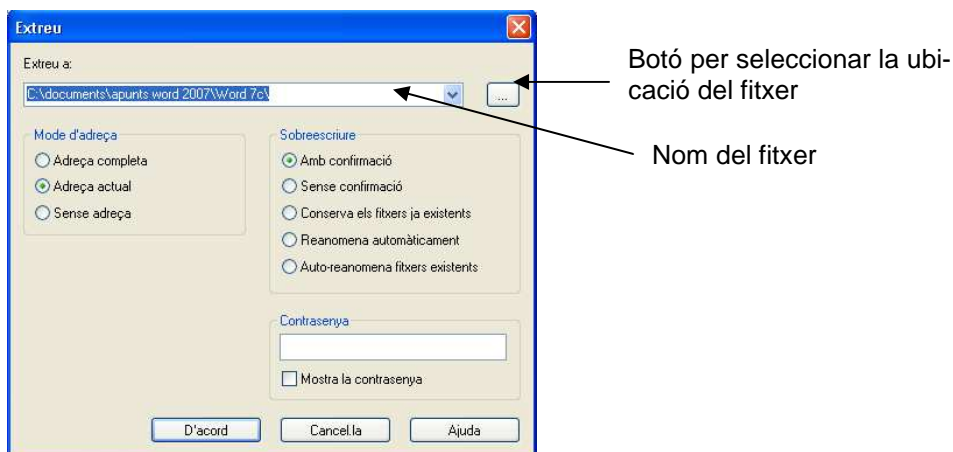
Extreu

Extreu a:

C:\documents\apunts word 2007\Word 7c\

...

Botó per seleccionar la ubicació del fitxer

Nom del fitxer

Mode d'adreça

Adreça completa

Adreça actual

Sense adreça

Sobreescriure

Amb confirmació

Sense confirmació

Conserva els fitxers ja existents

Reanomena automàticament

Auto-reanomena fitxers existents

Contrasenya

Mostra la contrasenya

D'acord

Cancel.la

Ajuda